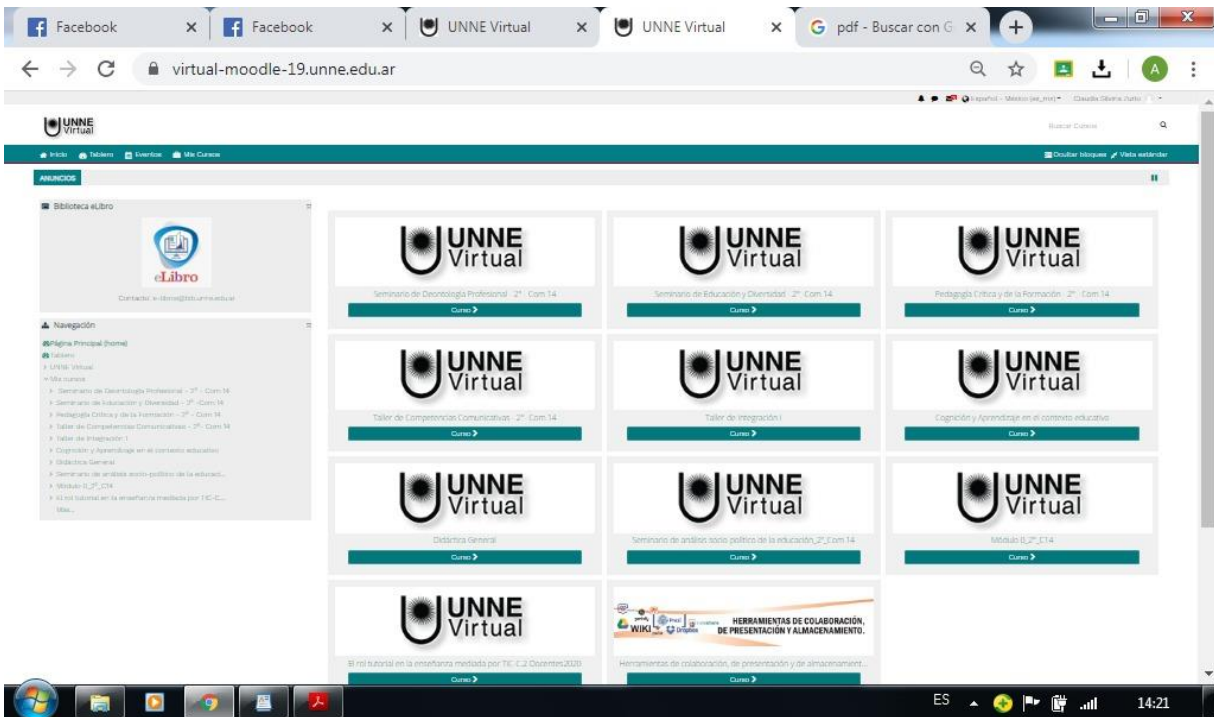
Facebook × Facebook × UNNE Virtual × UNNE Virtual × pdf - Buscar con G ×

virtual-moodle-19.unne.edu.ar

Español - México (es_mx) Claudia Silvina Junio

UNNE Virtual

Buscar Cursos

Inicio Tablero Eventos Mis Cursos

Ocultar bloques Vista estándar

ANUNCIOS

Biblioteca eLibro

eLibro

Contacto: e-libro@bib.unne.edu.ar

Navegación

Página Principal (home)
Tablero
UNNE Virtual
Mis cursos
Seminario de Deontología Profesional - 2° - Com 14
Seminario de Educación y Diversidad - 2° - Com 14
Pedagogía Crítica y de la Formación - 2° - Com 14
Taller de Competencias Comunicativas - 2° - Com 14
Taller de Integración 1
Cognición y Aprendizaje en el contexto educativo
Didáctica General
Seminario de análisis socio-político de la educaci...
Módulo II_2°_C14
El rol tutorial en la enseñanza mediada por TIC-C...
Más...

UNNE Virtual
Seminario de Deontología Profesional - 2° - Com 14
Curso >

UNNE Virtual
Seminario de Educación y Diversidad - 2° - Com 14
Curso >

UNNE Virtual
Pedagogía Crítica y de la Formación - 2° - Com 14
Curso >

UNNE Virtual
Taller de Competencias Comunicativas - 2° - Com 14
Curso >

UNNE Virtual
Taller de integración I
Curso >

UNNE Virtual
Cognición y Aprendizaje en el contexto educativo
Curso >

UNNE Virtual
Didáctica General
Curso >

UNNE Virtual
Seminario de análisis socio político de la educación_2°_Com 14
Curso >

UNNE Virtual
Módulo II_2°_C14
Curso >

UNNE Virtual
El rol tutorial en la enseñanza mediada por TIC_C.2 Docentes2020
Curso >

WIKI Dropbox HERRAMIENTAS DE COLABORACIÓN, DE PRESENTACIÓN Y ALMACENAMIENTO.
Herramientas de colaboración, de presentación y de almacenamient...
Curso >

ES 14:21